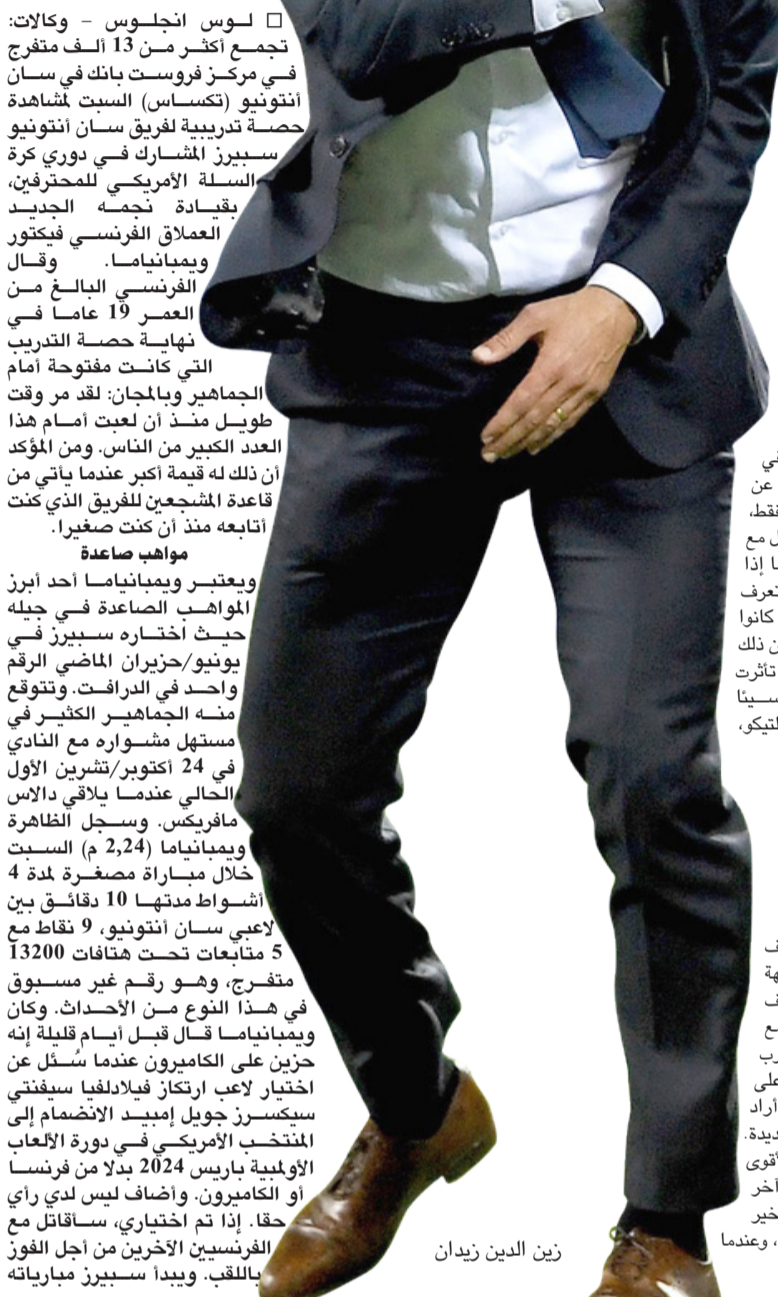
□ لوس انجلوس - وكالات: تجمع أكثر من 13 ألف متفرج في مركز فروست بانك في سان أنتونيو (تكساس) السبت لمشاهدة حصة تدريبية لفريق سان أنتونيو سبيرز المشارك في دوري كرة السلة الأمريكي للمحترفين، بقيادة نجمه الجديد العملاق الفرنسي فيكتور ويمبانياما. وقال الفرنسي البالغ من العمر 19 عاما في نهاية حصة التدريب التي كانت مفتوحة أمام الجماهير وبالمجان: لقد مر وقت طويل منذ أن لعبت أمام هذا العدد الكبير من الناس. ومن المؤكد أن ذلك له قيمة أكبر عندما يأتي من قاعدة المشجعين للفريق الذي كنت أتابعه منذ أن كنت صغيرا.

مواهب صاعدة

ويعتبر ويمبانياما أحد أبرز المواهب الصاعدة في جيله حيث اختاره سبيرز في يونيو/حزيران الماضي الرقم واحد في الدرافت. وتتوقع منه الجماهير الكثير في مستهل مشواره مع النادي في 24 أكتوبر/تشرين الأول الحالي عندما يلاقي دالاس مافريكس. وسجل الظاهرة ويمبانياما (2,24 م) السبت خلال مباراة مصغرة لمدة 4 أشواط مدتها 10 دقائق بين لاعبي سان أنتونيو، 9 نقاط مع 5 متابعات تحت هتافات 13200 متفرج، وهو رقم غير مسبوق في هذا النوع من الأحداث. وكان ويمبانياما قال قبل أيام قليلة إنه حزين على الكاميرون عندما سُئل عن اختيار لاعب ارتكاز فيلادلفيا سيفنتي سيكسرز جويل إمبيد الانضمام إلى المنتخب الأمريكي في دورة الألعاب الأولمبية باريس 2024 بدلا من فرنسا أو الكاميرون. وأضاف ليس لدي رأي حقا. إذا تم اختياري، سأقاتل مع الفرنسيين الآخرين من أجل الفوز باللقب. ويبدأ سبيرز مبارياته

زين الدين زيدان